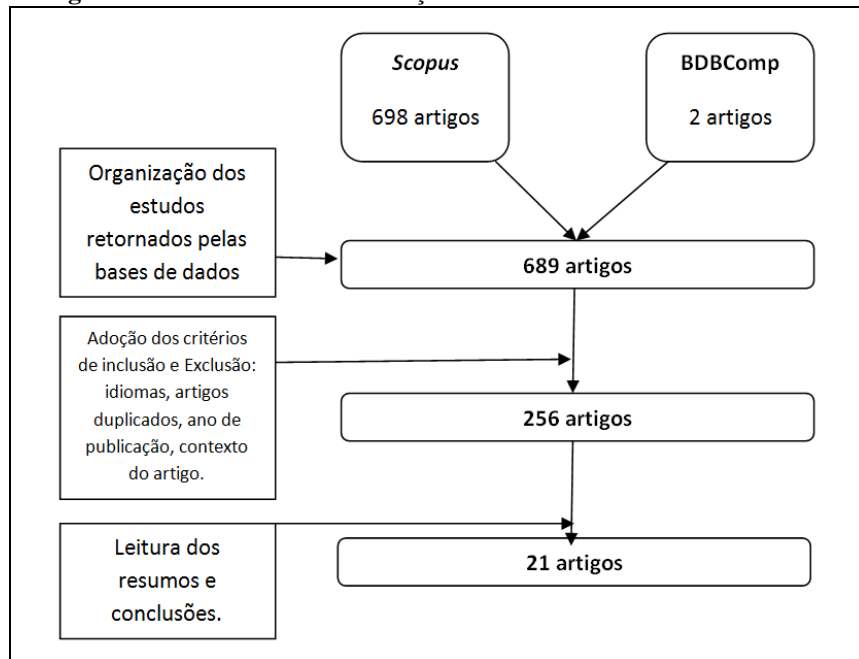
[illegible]

Scopus

698 artigos

BDBComp

2 artigos

Organização dos estudos retornados pelas bases de dados

689 artigos

Adoção dos critérios de inclusão e Exclusão: idiomas, artigos duplicados, ano de publicação, contexto do artigo.

256 artigos

Leitura dos resumos e conclusões.

21 artigos